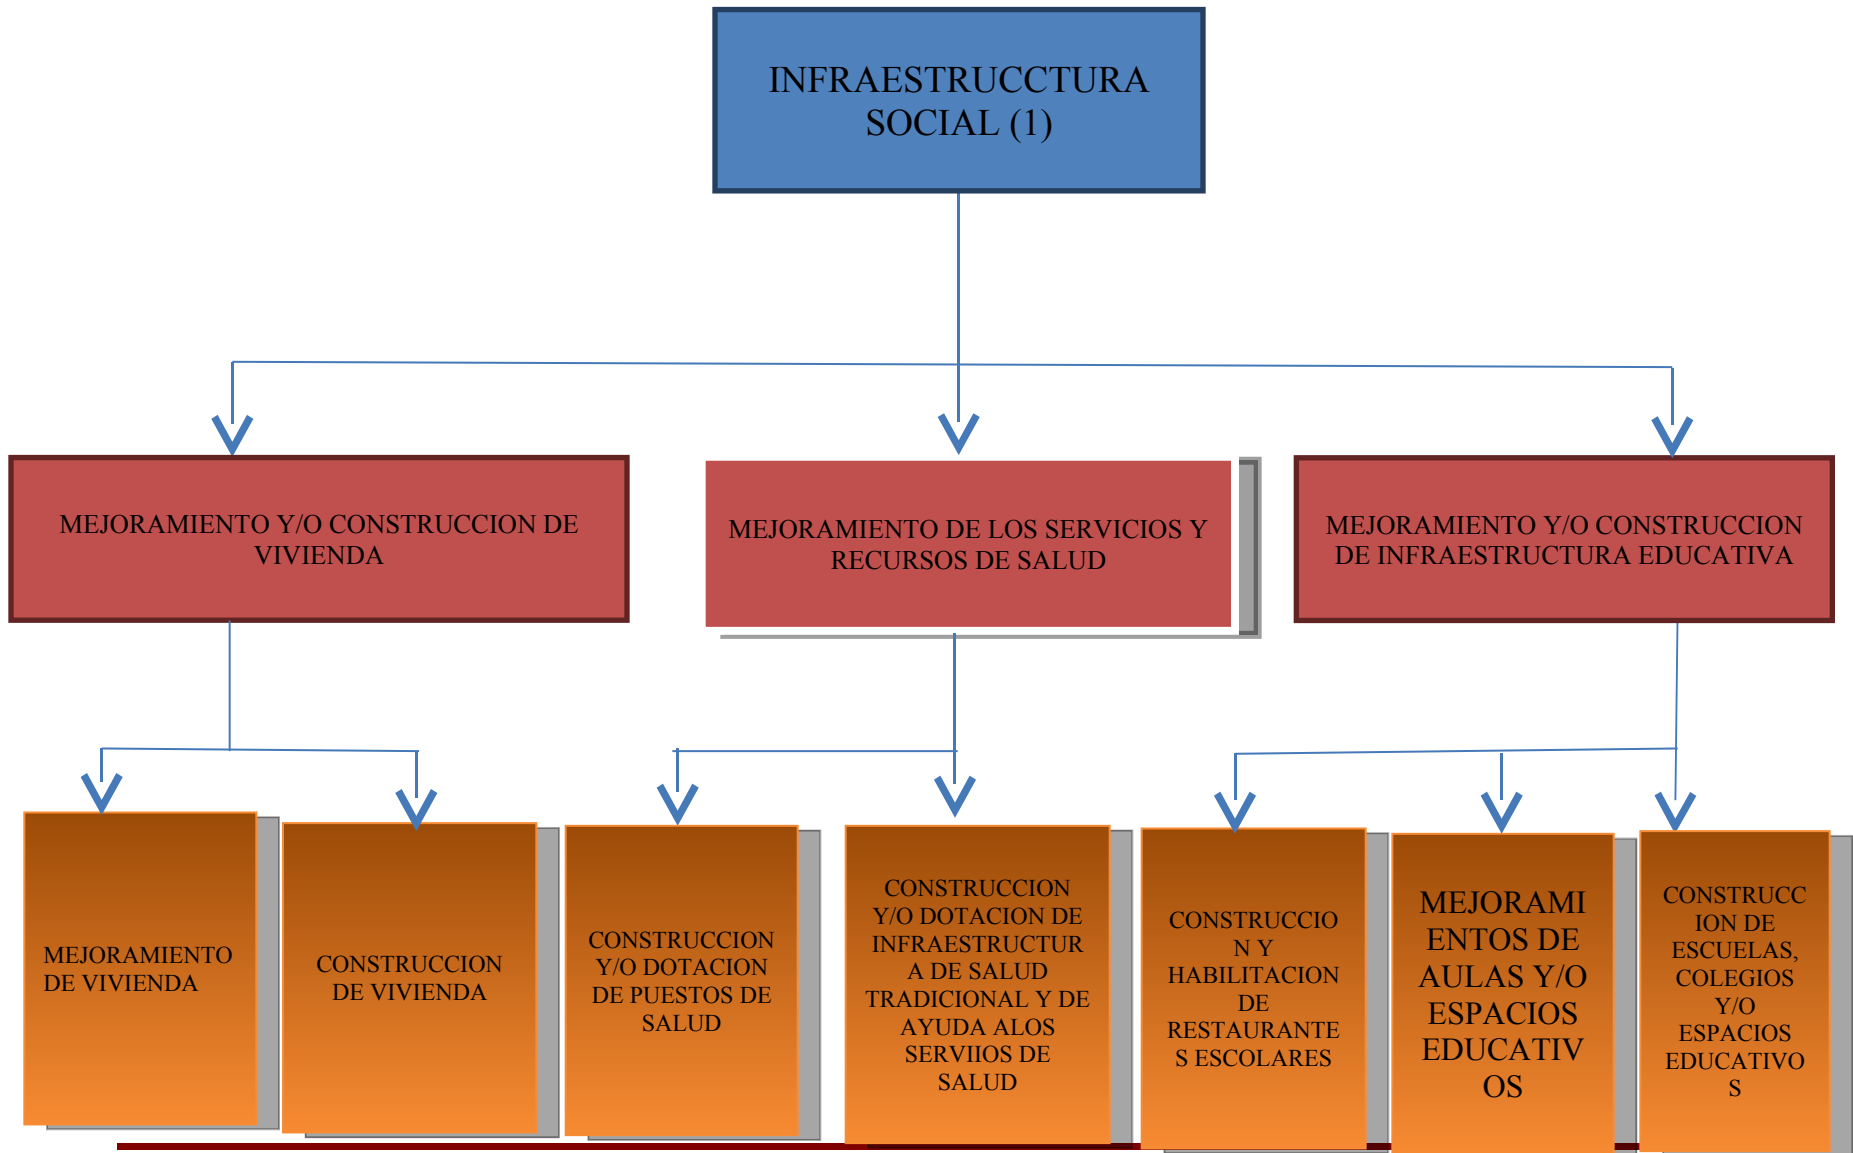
INFRAESTRUCCTURA SOCIAL (1)

MEJORAMIENTO Y/O CONSTRUCCION DE VIVIENDA

MEJORAMIENTO DE LOS SERVICIOS Y RECURSOS DE SALUD

MEJORAMIENTO Y/O CONSTRUCCION DE INFRAESTRUCTURA EDUCATIVA

MEJORAMIENTO DE VIVIENDA

CONSTRUCCION DE VIVIENDA

CONSTRUCCION Y/O DOTACION DE PUESTOS DE SALUD

CONSTRUCCION Y/O DOTACION DE INFRAESTRUCTURA DE SALUD TRADICIONAL Y DE AYUDA ALOS SERVIIOS DE SALUD

CONSTRUCCION Y HABILITACION DE RESTAURANTES ESCOLARES

MEJORAMIENTOS DE AULAS Y/O ESPACIOS EDUCATIVOS

CONSTRUCCION DE ESCUELAS, COLEGIOS Y/O ESPACIOS EDUCATIVOS